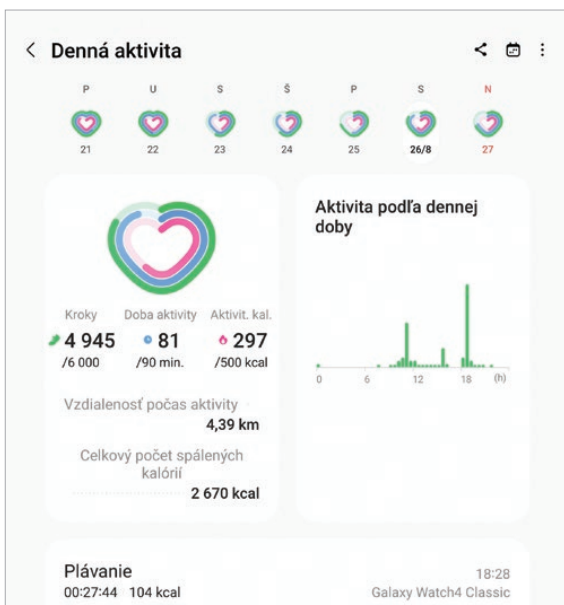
< Denná aktivita

P U S Š P S N
21 22 23 24 25 26/8 27

Kroky Doba aktivity Aktivit. kal.
4 945 /6 000
81 /90 min.
297 /500 kcal

Vzdialenosť počas aktivity
4,39 km

Celkový počet spálených kalórií
2 670 kcal

Aktivita podľa dennej doby

0 6 12 18 (h)

Plávanie
00:27:44 104 kcal
18:28
Galaxy Watch4 Classic